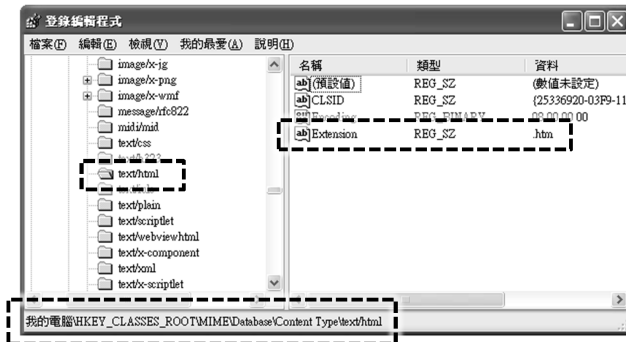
登錄編輯程式

檔案(F) 編輯(E) 檢視(V) 我的最愛(A) 說明(H)

image/x-jg
image/x-png
image/x-wmf
message/rfc822
midi/mid
text/css
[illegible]
text/html
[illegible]
text/plain
text/scriptlet
text/webviewhtml
text/x-component
text/xml
text/x-scriptlet

| 名稱 | 類型 | 資料 |
|---|---|---|
| (預設值) | REG_SZ | (數值未設定) |
| CLSID | REG_SZ | {25336920-03F9-11 |
| Encoding | REG_BINARY | 00 00 00 00 |
| Extension | REG_SZ | .htm |

我的電腦\HKEY_CLASSES_ROOT\MIME\Database\Content Type\text/html